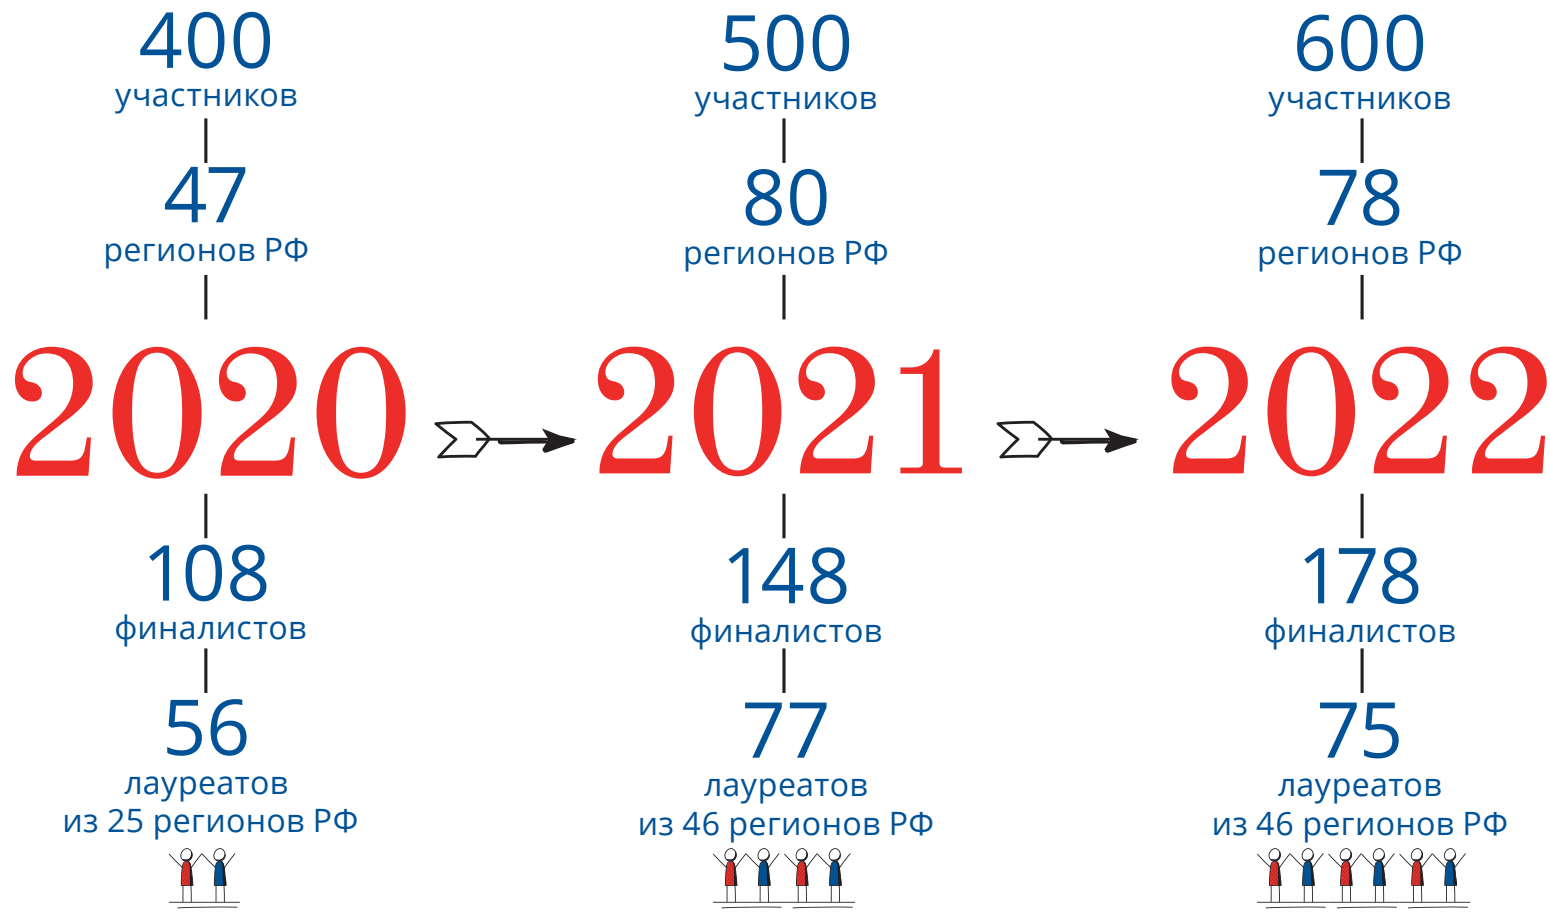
400
участников

47
регионов РФ

2020

108
финалистов

56
лауреатов
из 25 регионов РФ

500
участников

80
регионов РФ

2021

148
финалистов

77
лауреатов
из 46 регионов РФ

600
участников

78
регионов РФ

2022

178
финалистов

75
лауреатов
из 46 регионов РФ